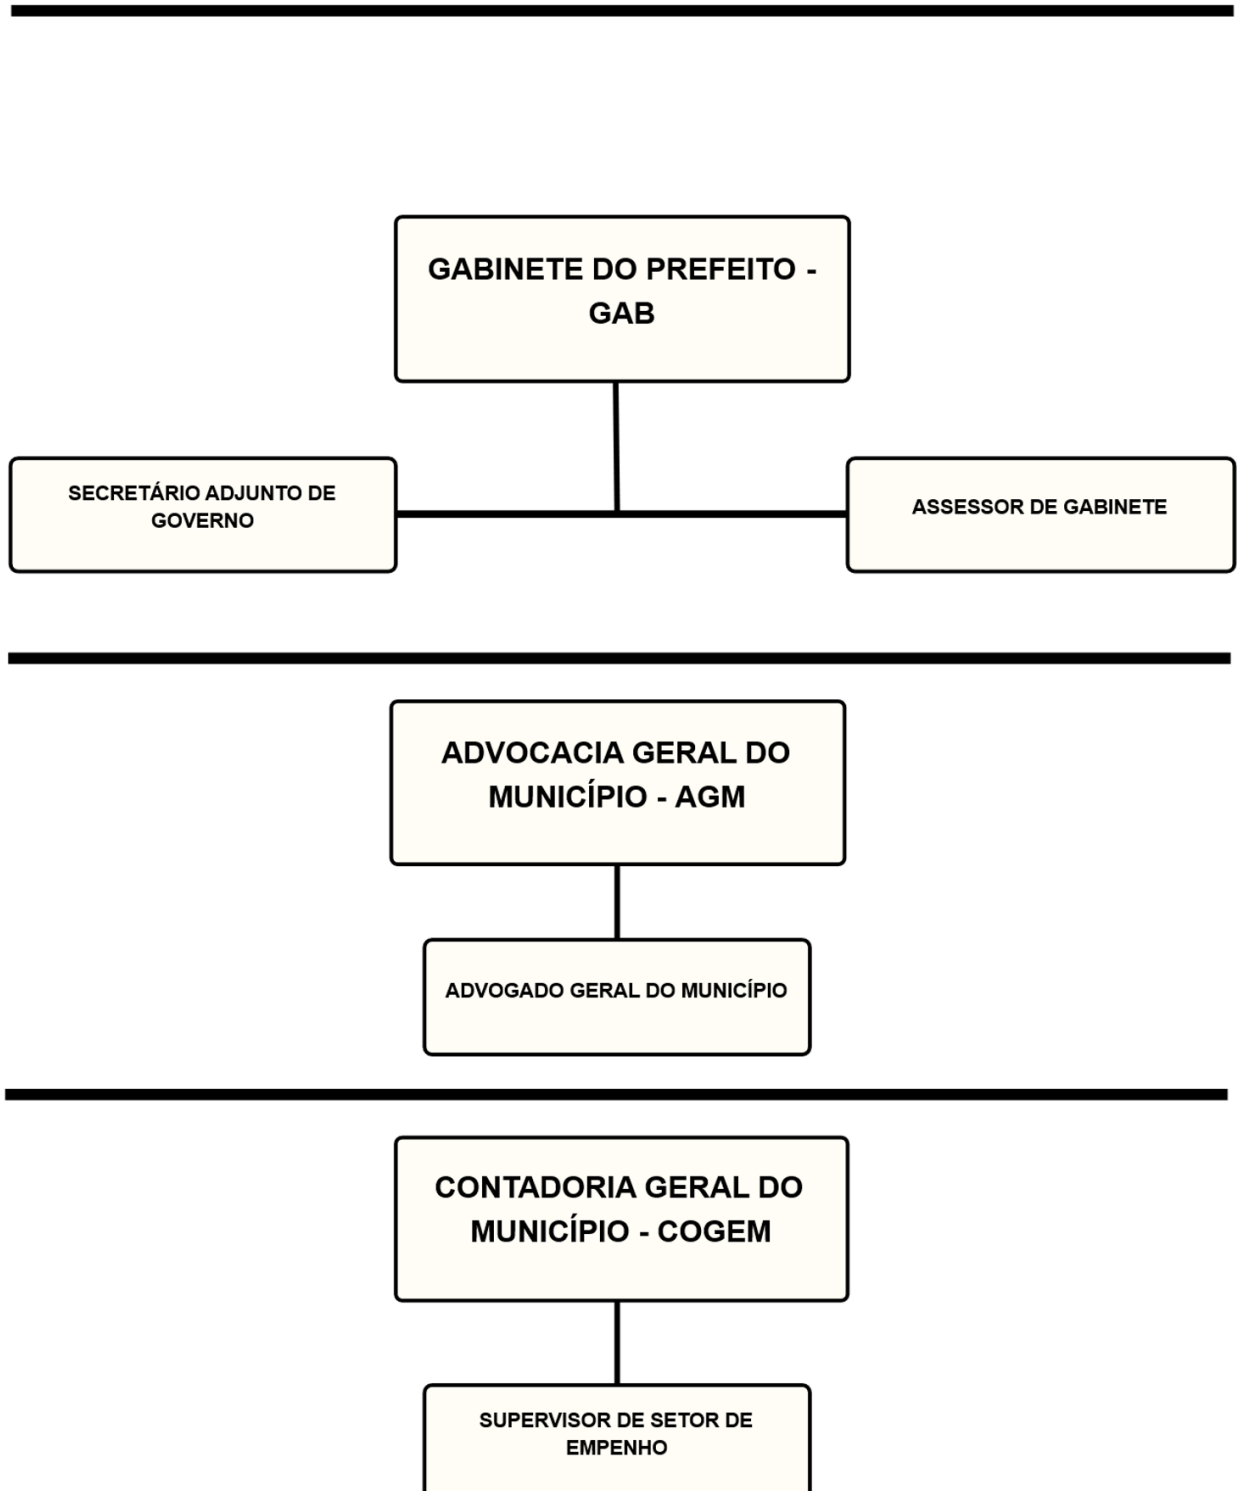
GABINETE DO PREFEITO - GAB

SECRETÁRIO ADJUNTO DE GOVERNO

ASSESSOR DE GABINETE

ADVOCACIA GERAL DO MUNICÍPIO - AGM

ADVOGADO GERAL DO MUNICÍPIO

CONTADORIA GERAL DO MUNICÍPIO - COGEM

SUPERVISOR DE SETOR DE EMPENHO